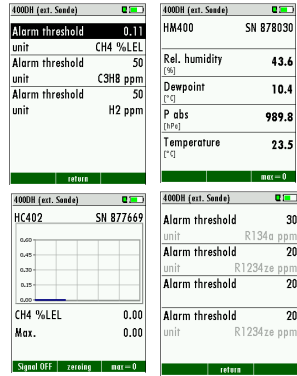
400DH (ext. Sonde)

| | |
|---|---|
| Alarm threshold | 0.11 |
| unit | CH4 %LEL |
| Alarm threshold | 50 |
| unit | C3H8 ppm |
| Alarm threshold | 50 |
| unit | H2 ppm |

return

400DH (ext. Sonde)

HM400 SN 878030

| | |
|---|---|
| Rel. humidity [%] | 43.6 |
| Dewpoint [°C] | 10.4 |
| P abs [hPa] | 989.8 |
| Temperature [°C] | 23.5 |

max→0

400DH (ext. Sonde)

HC402 SN 877669

0,60
0,45
0,30
0,15
0,00

| | |
|---|---|
| CH4 %LEL | 0.00 |
| Max. | 0.00 |

Signal OFF zeroing max→0

400DH (ext. Sonde)

| | |
|---|---|
| Alarm threshold | 30 |
| unit | R134a ppm |
| Alarm threshold | 20 |
| unit | R1234ze ppm |
| Alarm threshold | 20 |
| Alarm threshold | 20 |
| unit | R1234ze ppm |

return